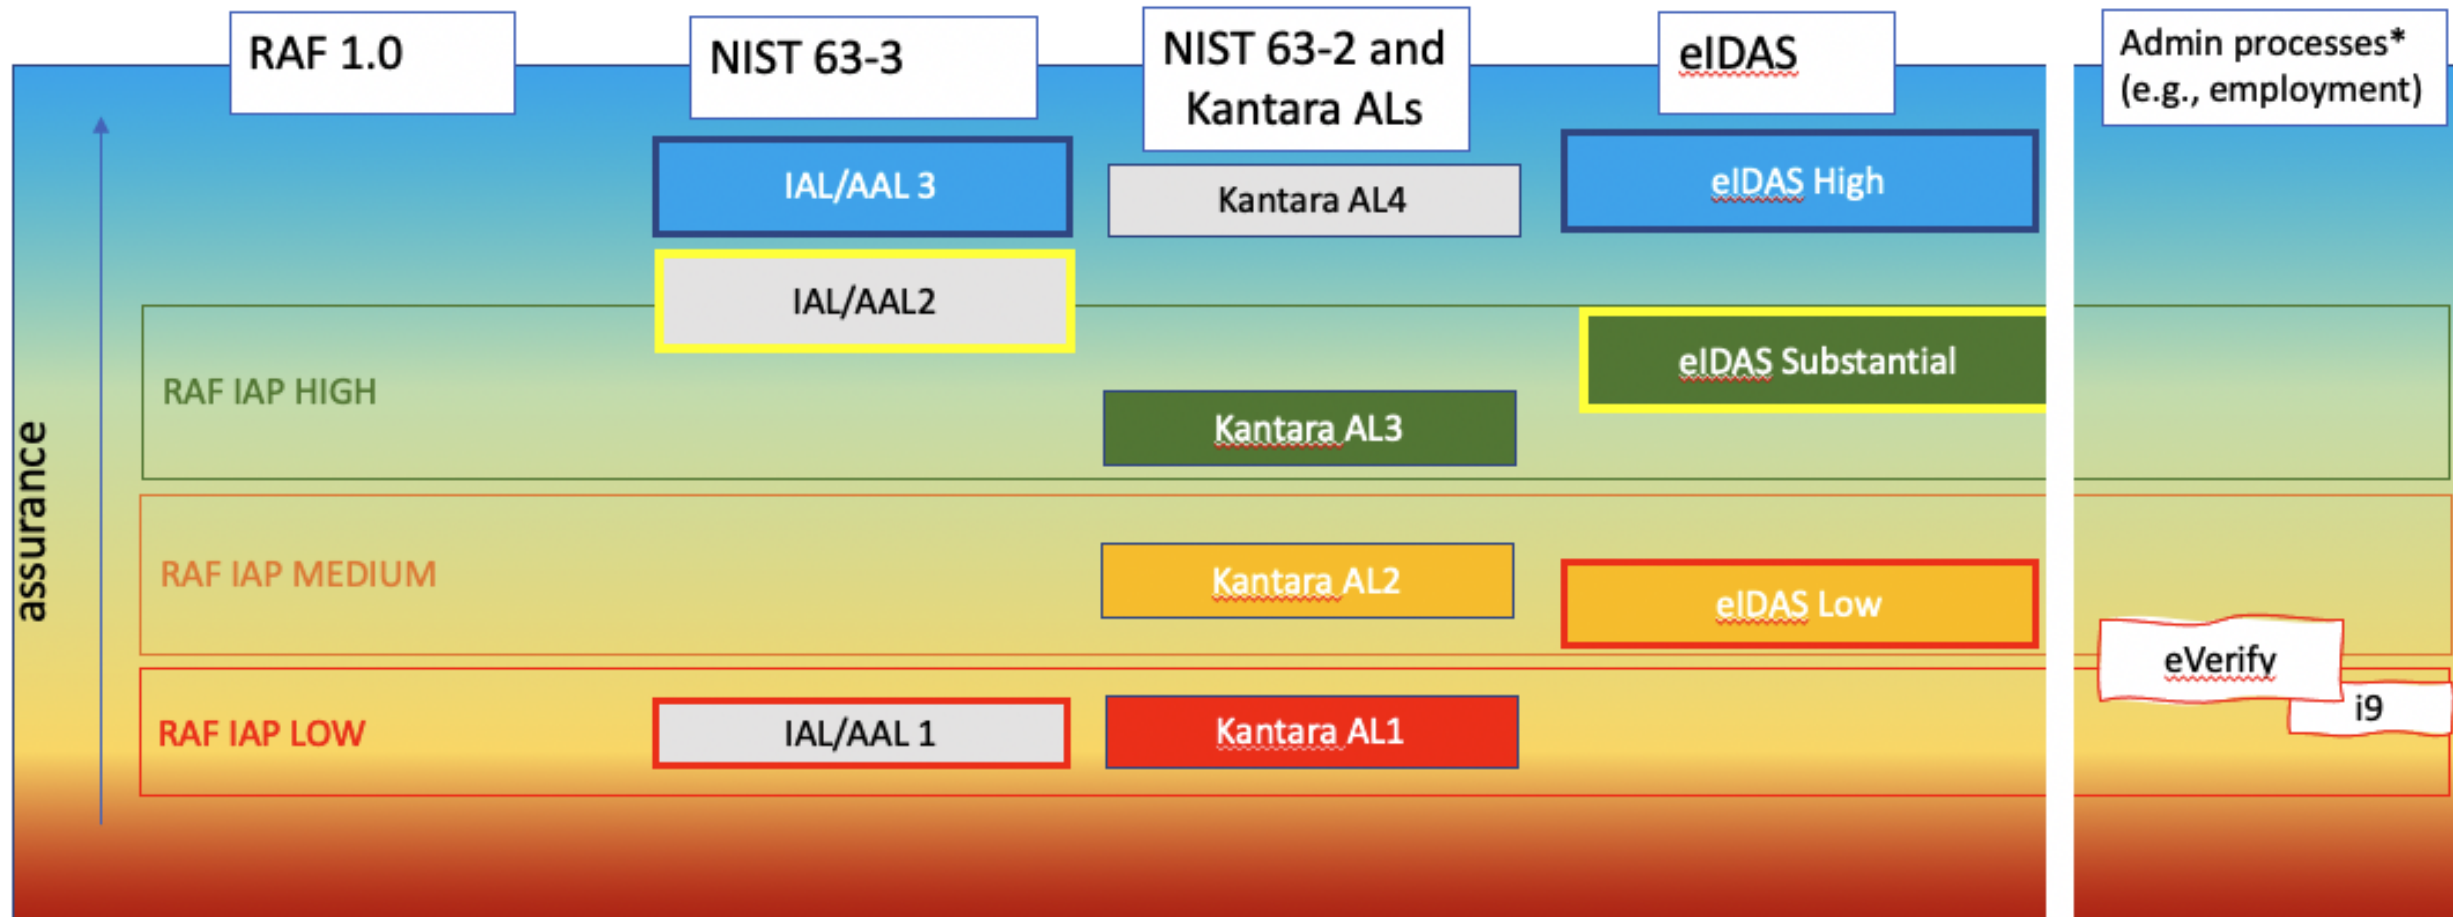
RAF 1.0

NIST 63-3

NIST 63-2 and Kantara ALs

eIDAS

Admin processes* (e.g., employment)

assurance

IAL/AAL 3

Kantara AL4

eIDAS High

IAL/AAL2

RAF IAP HIGH

eIDAS Substantial

Kantara AL3

RAF IAP MEDIUM

Kantara AL2

eIDAS Low

eVerify

i9

RAF IAP LOW

IAL/AAL 1

Kantara AL1